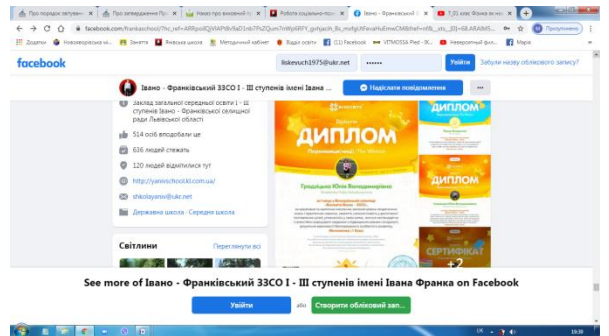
Про порядок затверд... | Про затвердження П... | Нанко про виховний п... | Робота соціально-пс... | Івано - Франківський З... | 7_01 клас Фізика як ек...

facebook.com/frankschool/?hc_ref=ARRpoIQjVIAPl8vYaD1nb7Pc2Qum7nWyARFY_gvhjaclh_8s_mxfgUFieraHsEmwCM8dheh+nfb_stc_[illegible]=68.ARAIMS...

Додатки | Нововолинська ш... | Заняття | Янківська школа | Методичний кабінет | Віддач освіти | (11) Facebook | VITMOSSA Pied - IX... | Невероятный груз... | Марія

facebook

liskevuch1975@ukr.net | •••••••• | Увійти | Забули назву облікового запису?

Івано - Франківський ЗЗСО І - ІІІ ступенів імені Івана ...

Надіслати повідомлення | ...

Заклад загальної середньої освіти І - ІІІ ступенів Івано - Франківської селищної ради Львівської області

514 осіб вподобали це

636 людей стежать

120 людей відмітилися тут

http://yanivschoolki.com.ua/

shkolayaniv@ukr.net

Державна школа · Середня школа

Світлини

Переглянути всі

ДИПЛОМ

Гродецько Юлія Володимирівна

ДИПЛОМ

СЕРТИФІКАТ

See more of Івано - Франківський ЗЗСО І - ІІІ ступенів імені Івана Франка on Facebook

Увійти | або | Створити обліковий зап...

UK | 19:39